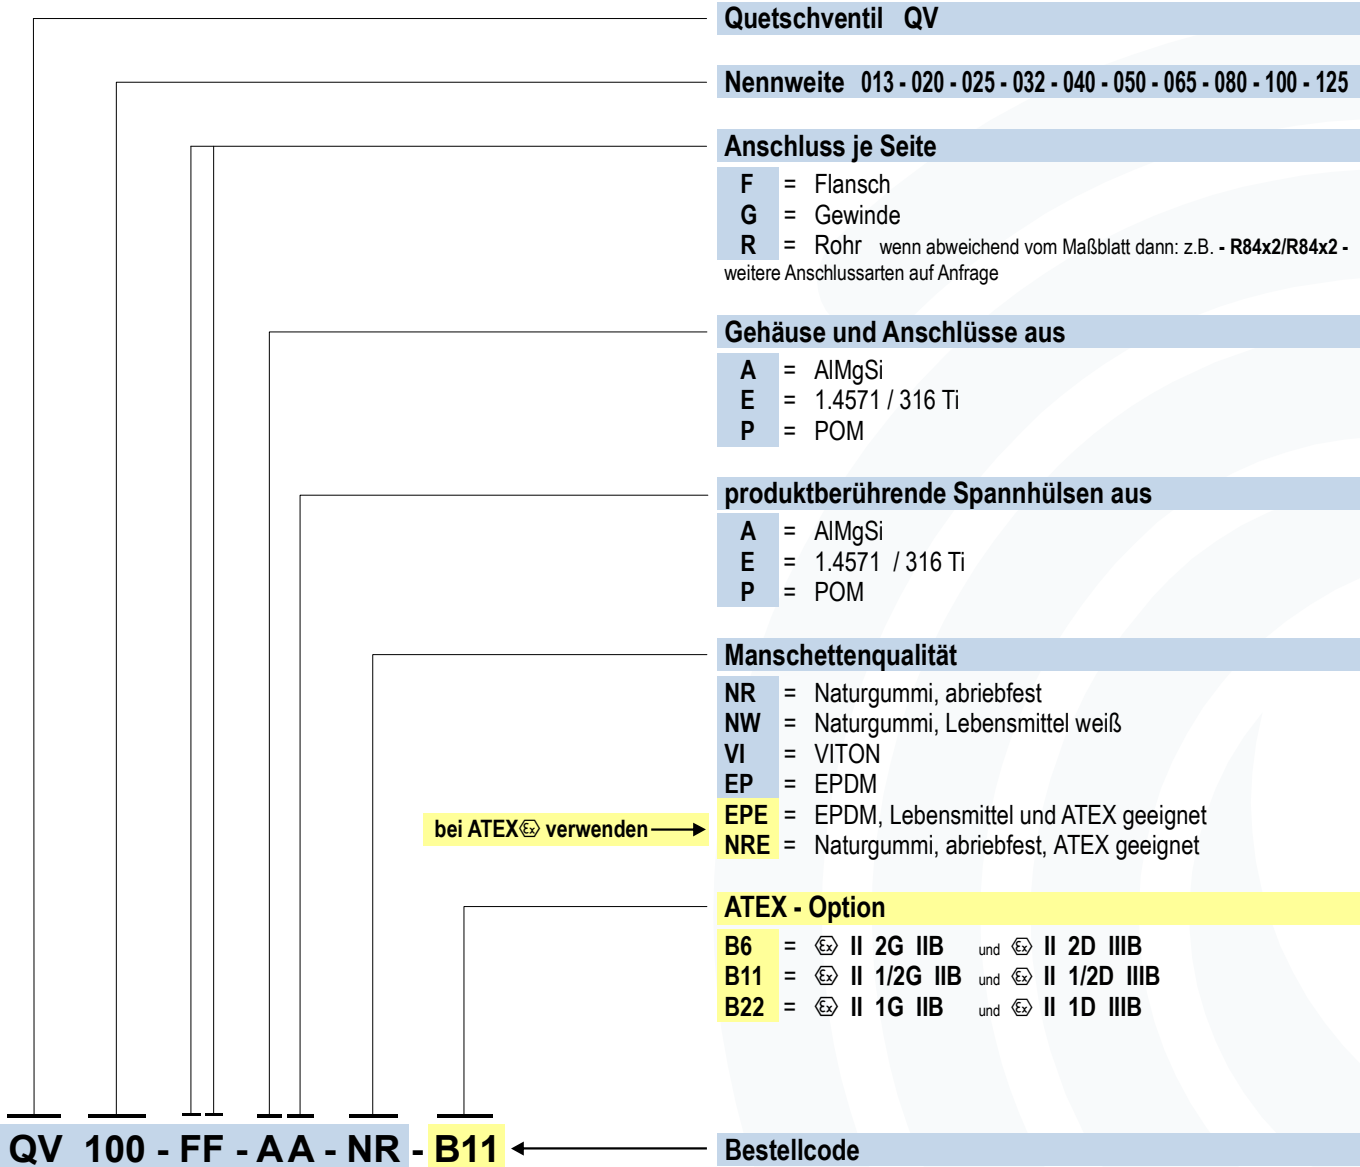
Quetschventil QV

Nennweite 013 - 020 - 025 - 032 - 040 - 050 - 065 - 080 - 100 - 125

Anschluss je Seite

F = Flansch
G = Gewinde
R = Rohr wenn abweichend vom Maßblatt dann: z.B. - R84x2/R84x2 -
weitere Anschlussarten auf Anfrage

Gehäuse und Anschlüsse aus

A = AlMgSi
E = 1.4571 / 316 Ti
P = POM

produktberührende Spannhülsen aus

A = AlMgSi
E = 1.4571 / 316 Ti
P = POM

Manschettenqualität

NR = Naturgummi, abriebfest
NW = Naturgummi, Lebensmittel weiß
VI = VITON
EP = EPDM
bei ATEX verwenden
EPE = EPDM, Lebensmittel und ATEX geeignet
NRE = Naturgummi, abriebfest, ATEX geeignet

ATEX - Option

B6 = II 2G IIB und II 2D IIIB
B11 = II 1/2G IIB und II 1/2D IIIB
B22 = II 1G IIB und II 1D IIIB

QV 100 - FF - AA - NR - B11

Bestellcode